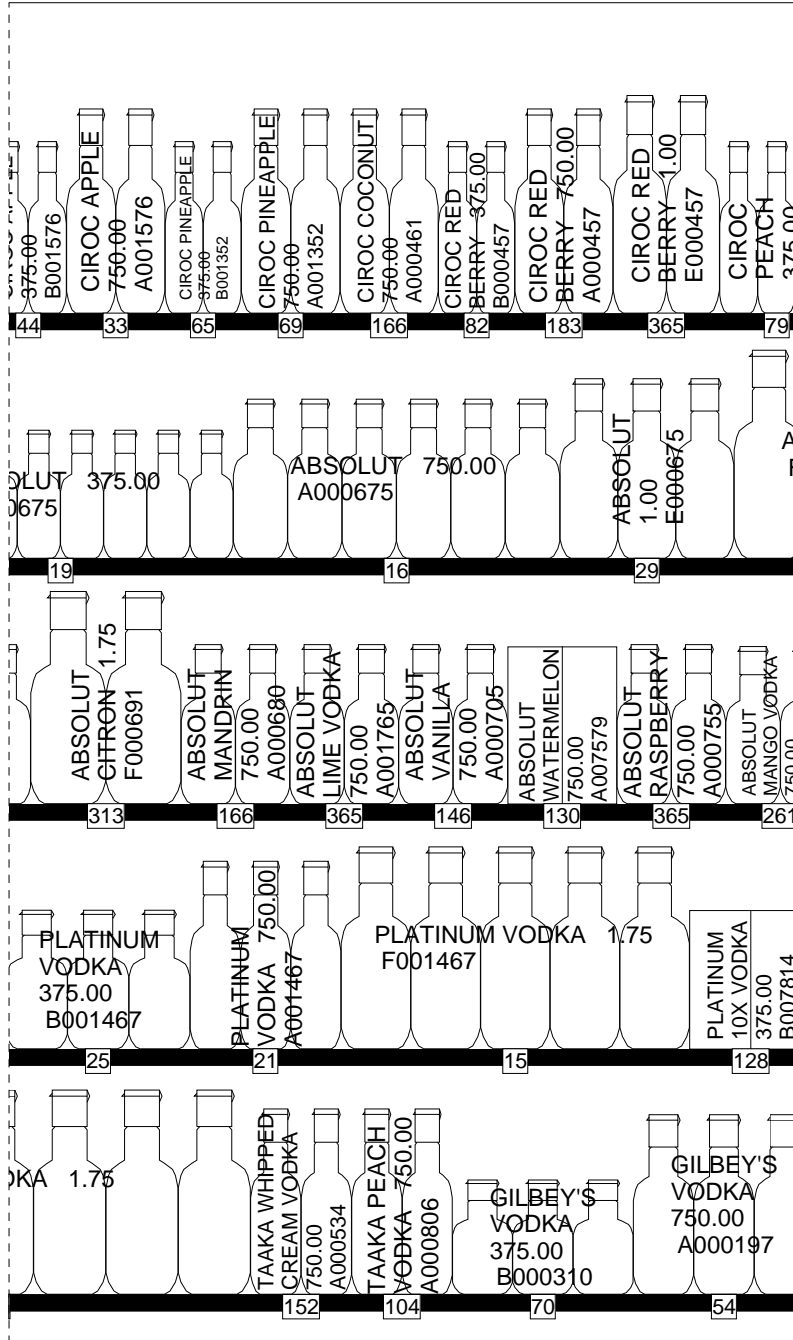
CIROC APPLE 375.00 B001576
44
CIROC APPLE 750.00 A001576
33
CIROC PINEAPPLE 375.00 B001352
65
CIROC PINEAPPLE 750.00 A001352
69
CIROC COCONUT 750.00 A000461
166
CIROC RED BERRY 375.00 B000457
82
CIROC RED BERRY 750.00 A000457
183
CIROC RED BERRY 1.00 E000457
365
CIROC PEACH 375.00
79

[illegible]OLUT 375.00 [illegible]0675
19
ABSOLUT 750.00 A000675
16
ABSOLUT 1.00 E000675
29
A
F

ABSOLUT CITRON 1.75 F000691
313
ABSOLUT MANDRIN 750.00 A000680
166
ABSOLUT LIME VODKA 750.00 A001765
365
ABSOLUT VANILLA 750.00 A000705
146
ABSOLUT WATERMELON 750.00 A007579
130
ABSOLUT RASPBERRY 750.00 A000755
365
ABSOLUT MANGO VODKA 750.00
261

PLATINUM VODKA 375.00 B001467
25
PLATINUM VODKA 750.00 A001467
21
PLATINUM VODKA 1.75 F001467
15
PLATINUM 10X VODKA 375.00 B007814
128

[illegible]KA 1.75
TAAKA WHIPPED CREAM VODKA 750.00 A000534
152
TAAKA PEACH VODKA 750.00 A000806
104
GILBEY'S VODKA 375.00 B000310
70
GILBEY'S VODKA 750.00 A000197
54